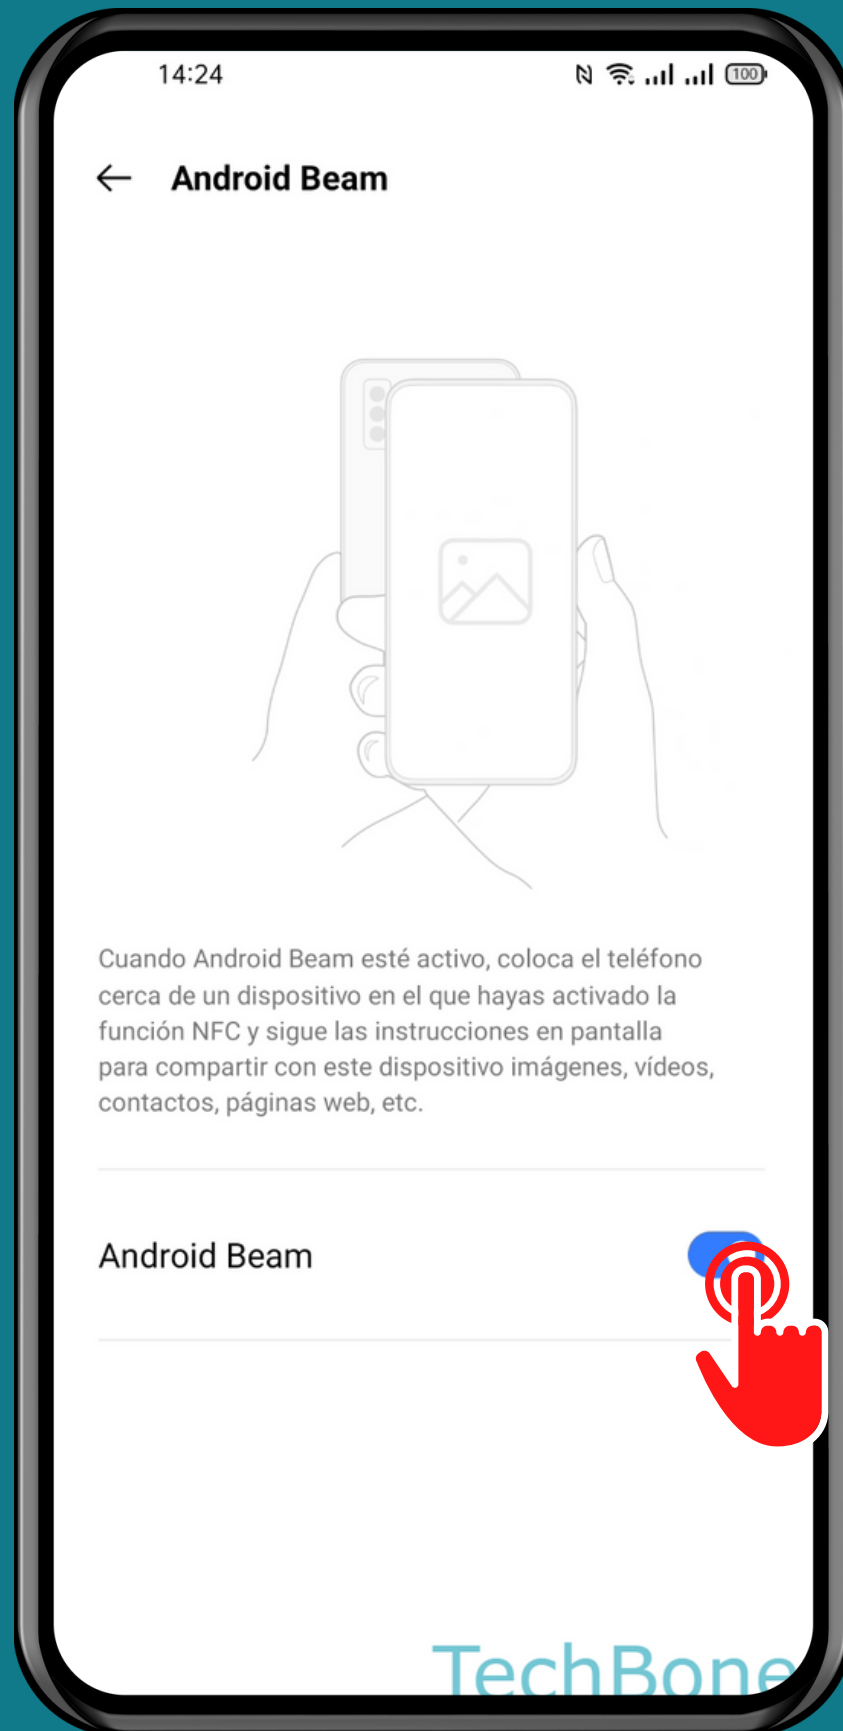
14:24

100

Android Beam

Cuando Android Beam esté activo, coloca el teléfono cerca de un dispositivo en el que hayas activado la función NFC y sigue las instrucciones en pantalla para compartir con este dispositivo imágenes, vídeos, contactos, páginas web, etc.

Android Beam

TechBone